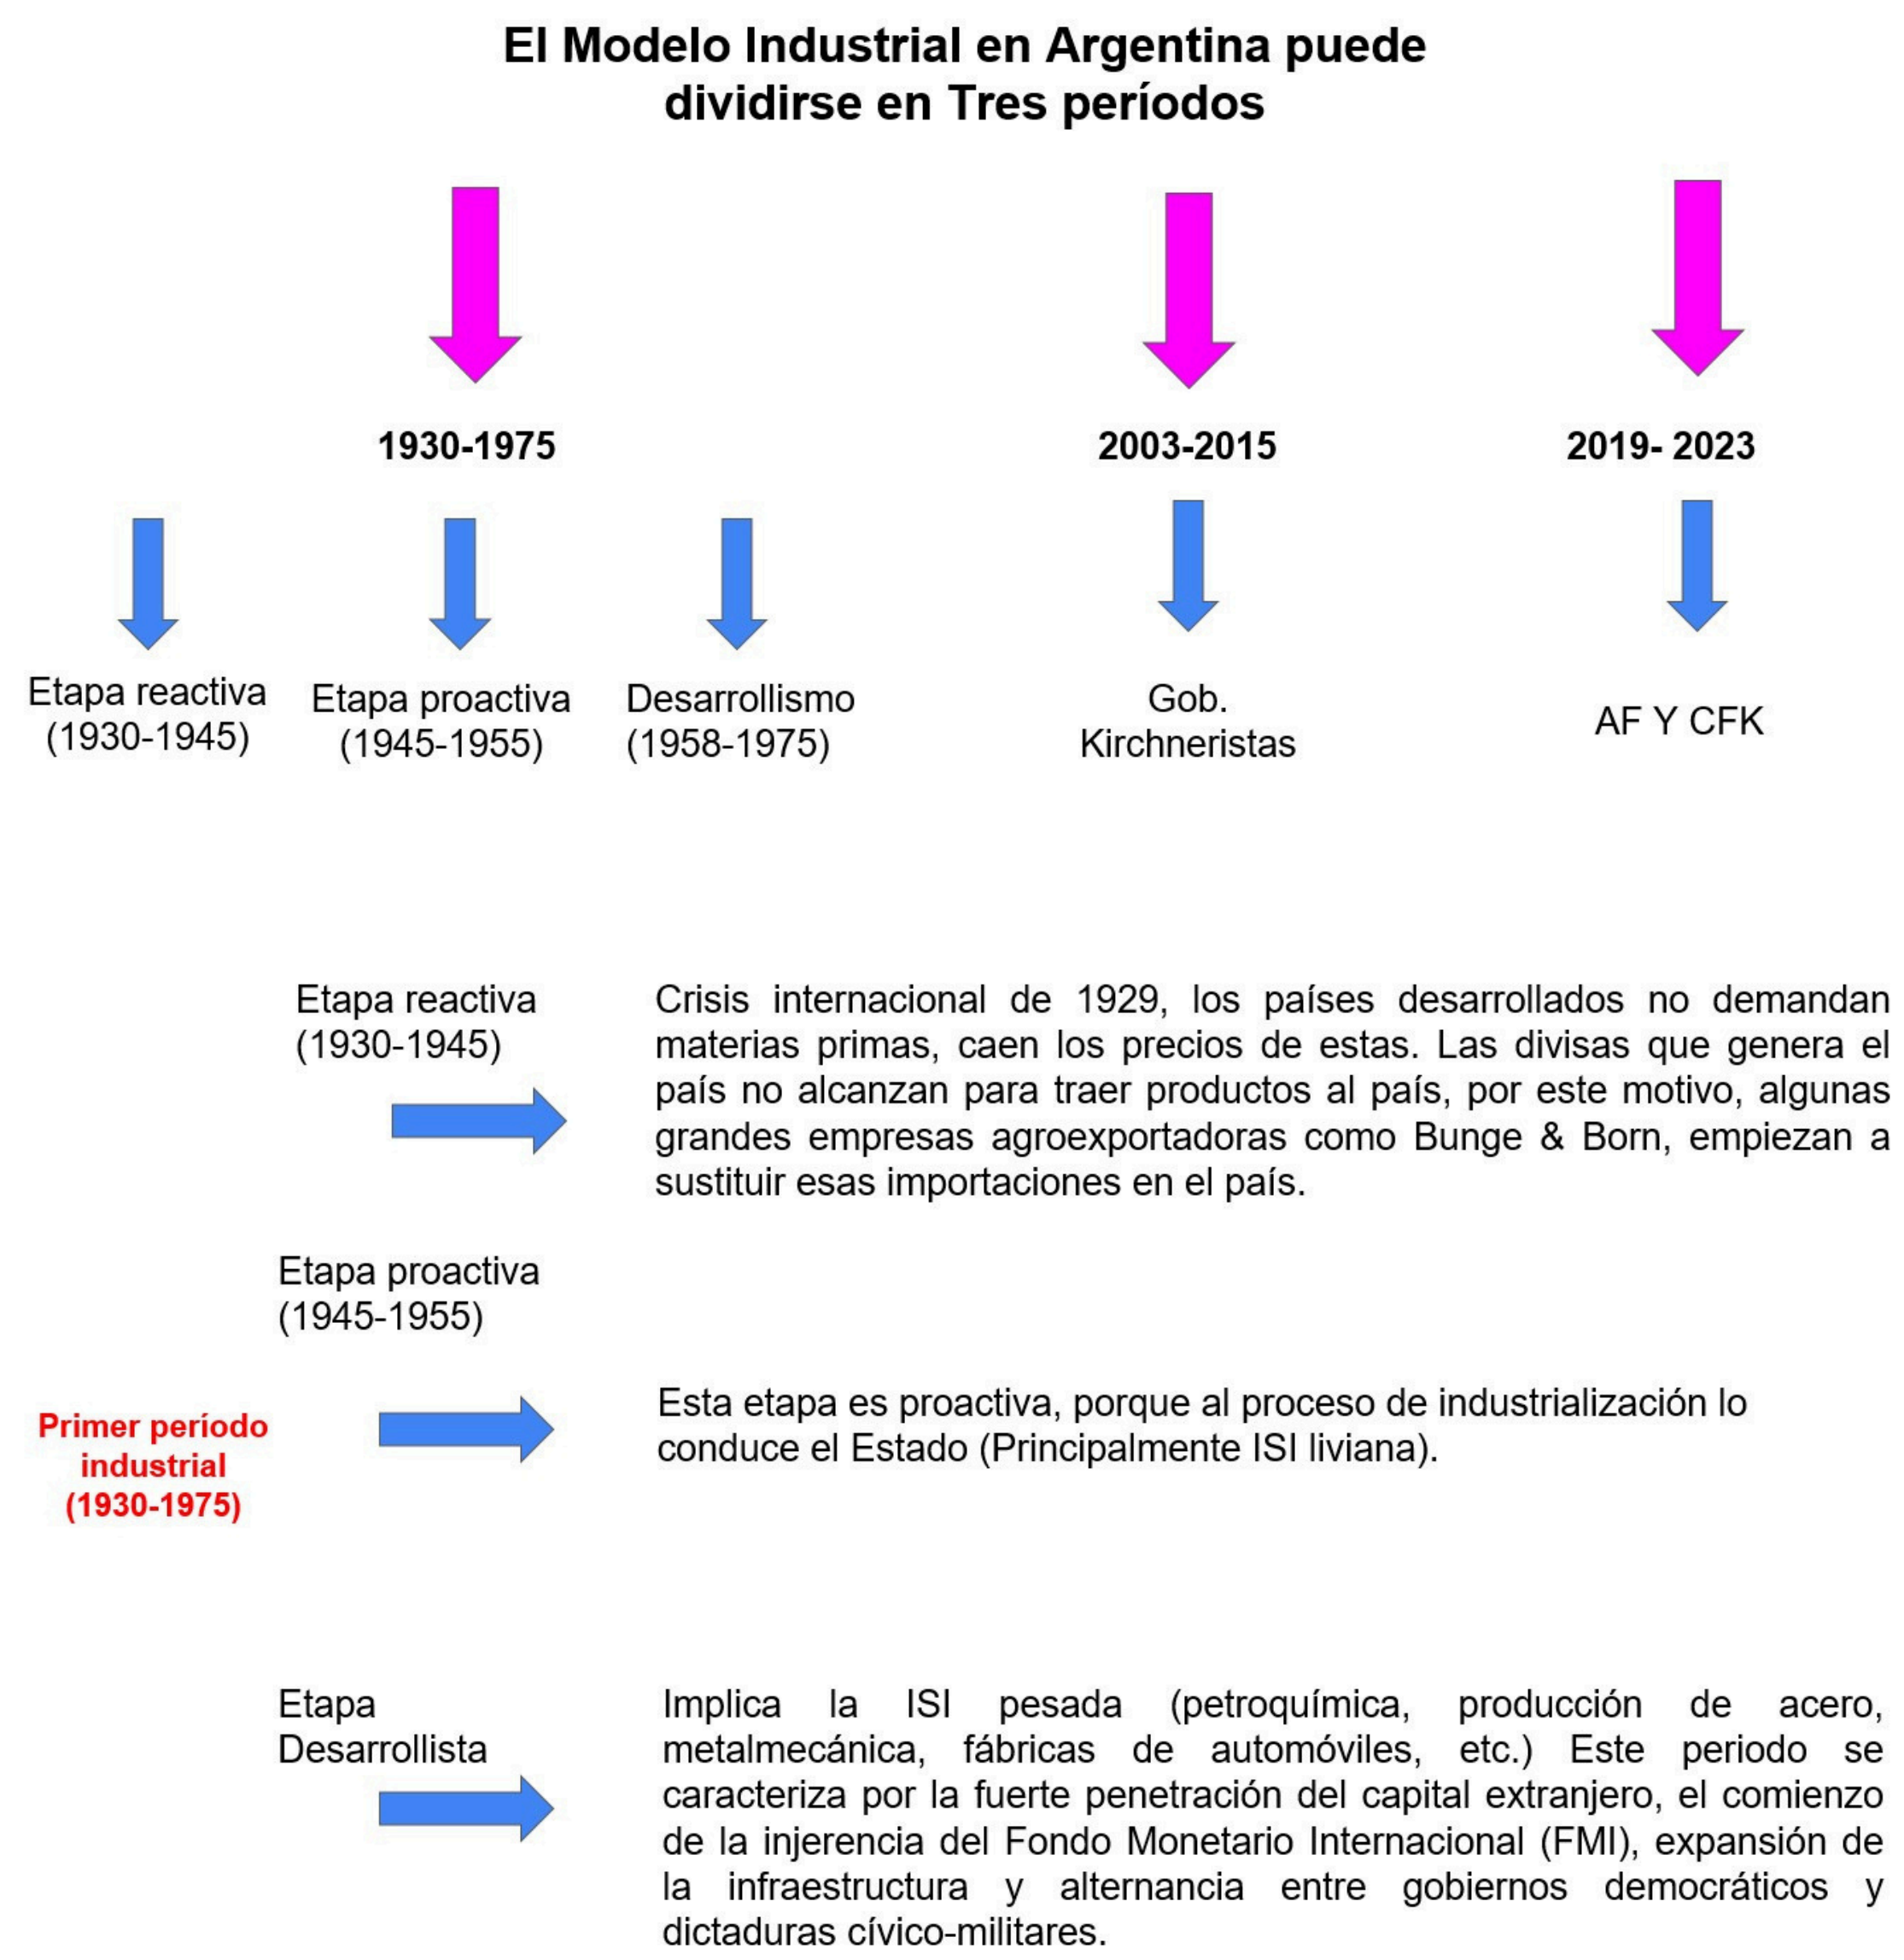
El Modelo Industrial en Argentina puede dividirse en Tres períodos

1930-1975

2003-2015

2019- 2023

Etapa reactiva (1930-1945)

Etapa proactiva (1945-1955)

Desarrollismo (1958-1975)

Gob. Kirchneristas

AF Y CFK

Etapa reactiva (1930-1945)

Crisis internacional de 1929, los países desarrollados no demandan materias primas, caen los precios de estas. Las divisas que genera el país no alcanzan para traer productos al país, por este motivo, algunas grandes empresas agroexportadoras como Bunge & Born, empiezan a sustituir esas importaciones en el país.

Etapa proactiva (1945-1955)

Primer período industrial (1930-1975)

Esta etapa es proactiva, porque al proceso de industrialización lo conduce el Estado (Principalmente ISI liviana).

Etapa Desarrollista

Implica la ISI pesada (petroquímica, producción de acero, metalmecánica, fábricas de automóviles, etc.) Este periodo se caracteriza por la fuerte penetración del capital extranjero, el comienzo de la injerencia del Fondo Monetario Internacional (FMI), expansión de la infraestructura y alternancia entre gobiernos democráticos y dictaduras cívico-militares.